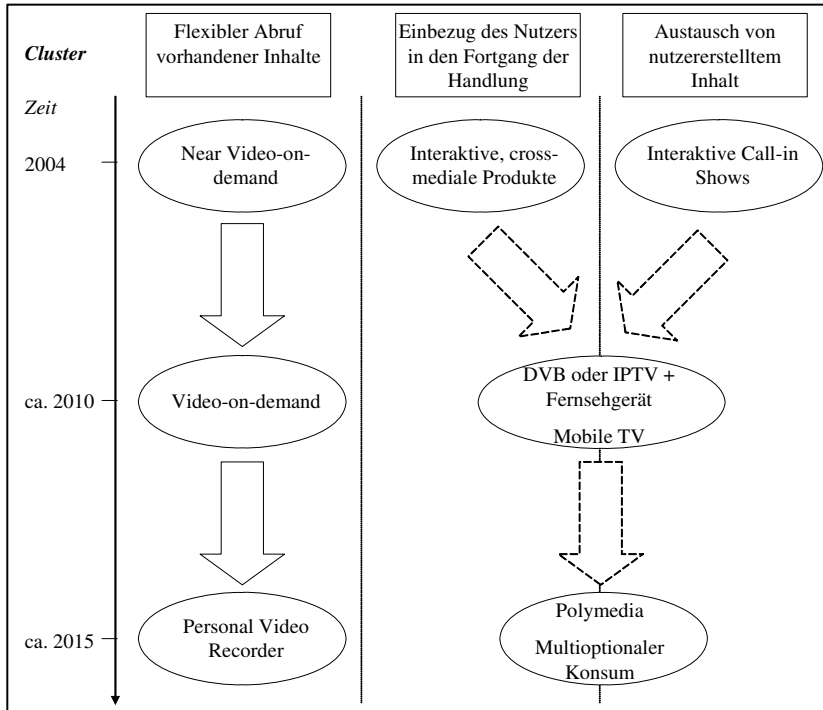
Cluster

Flexibler Abruf vorhandener Inhalte

Einbezug des Nutzers in den Fortgang der Handlung

Austausch von nutzererstelltem Inhalt

Zeit

2004

Near Video-on-demand

Interaktive, crossmediale Produkte

Interaktive Call-in Shows

ca. 2010

Video-on-demand

DVB oder IPTV + Fernsehgerät

Mobile TV

ca. 2015

Personal Video Recorder

Polymedia

Multioptionaler Konsum